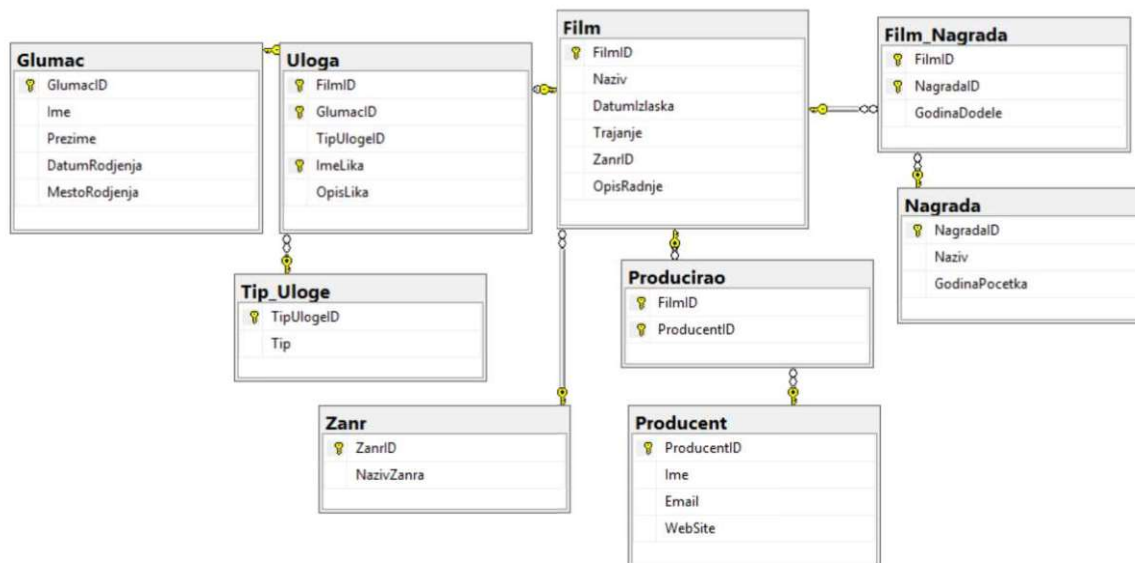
Glumac
GlumacID
Ime
Prezime
DatumRodjenja
MestoRodjenja

Uloga
FilmID
GlumacID
TipUlogeID
ImeLika
OpisLika

Film
FilmID
Naziv
DatumIzlaska
Trajanje
ZanrID
OpisRadnje

Film_Nagrada
FilmID
NagradaID
GodinaDodele

Nagrada
NagradaID
Naziv
GodinaPocetka

Tip_Uloge
TipUlogeID
Tip

Producirao
FilmID
ProducentID

Zanr
ZanrID
NazivZanra

Producent
ProducentID
Ime
Email
WebSite